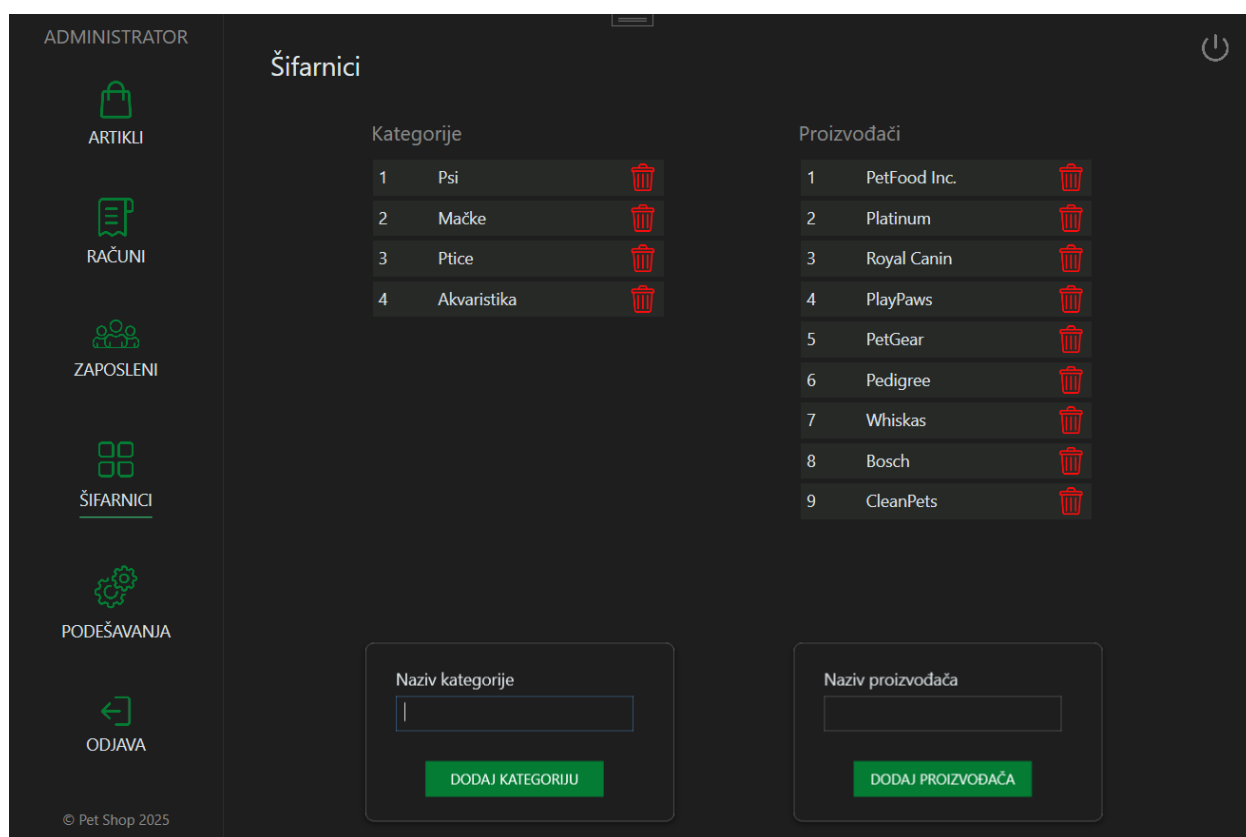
ADMINISTRATOR

ARTIKLI

RAČUNI

ZAPOSLENI

ŠIFARNICI

PODEŠAVANJA

ODJAVA

© Pet Shop 2025

Šifarnici

Kategorije

| 1 | Psi |
|---|---|
| 2 | Mačke |
| 3 | Ptice |
| 4 | Akvaristika |

Proizvođači

| 1 | PetFood Inc. |
|---|---|
| 2 | Platinum |
| 3 | Royal Canin |
| 4 | PlayPaws |
| 5 | PetGear |
| 6 | Pedigree |
| 7 | Whiskas |
| 8 | Bosch |
| 9 | CleanPets |

Naziv kategorije

DODAJ KATEGORIJU

Naziv proizvođača

DODAJ PROIZVOĐAČA